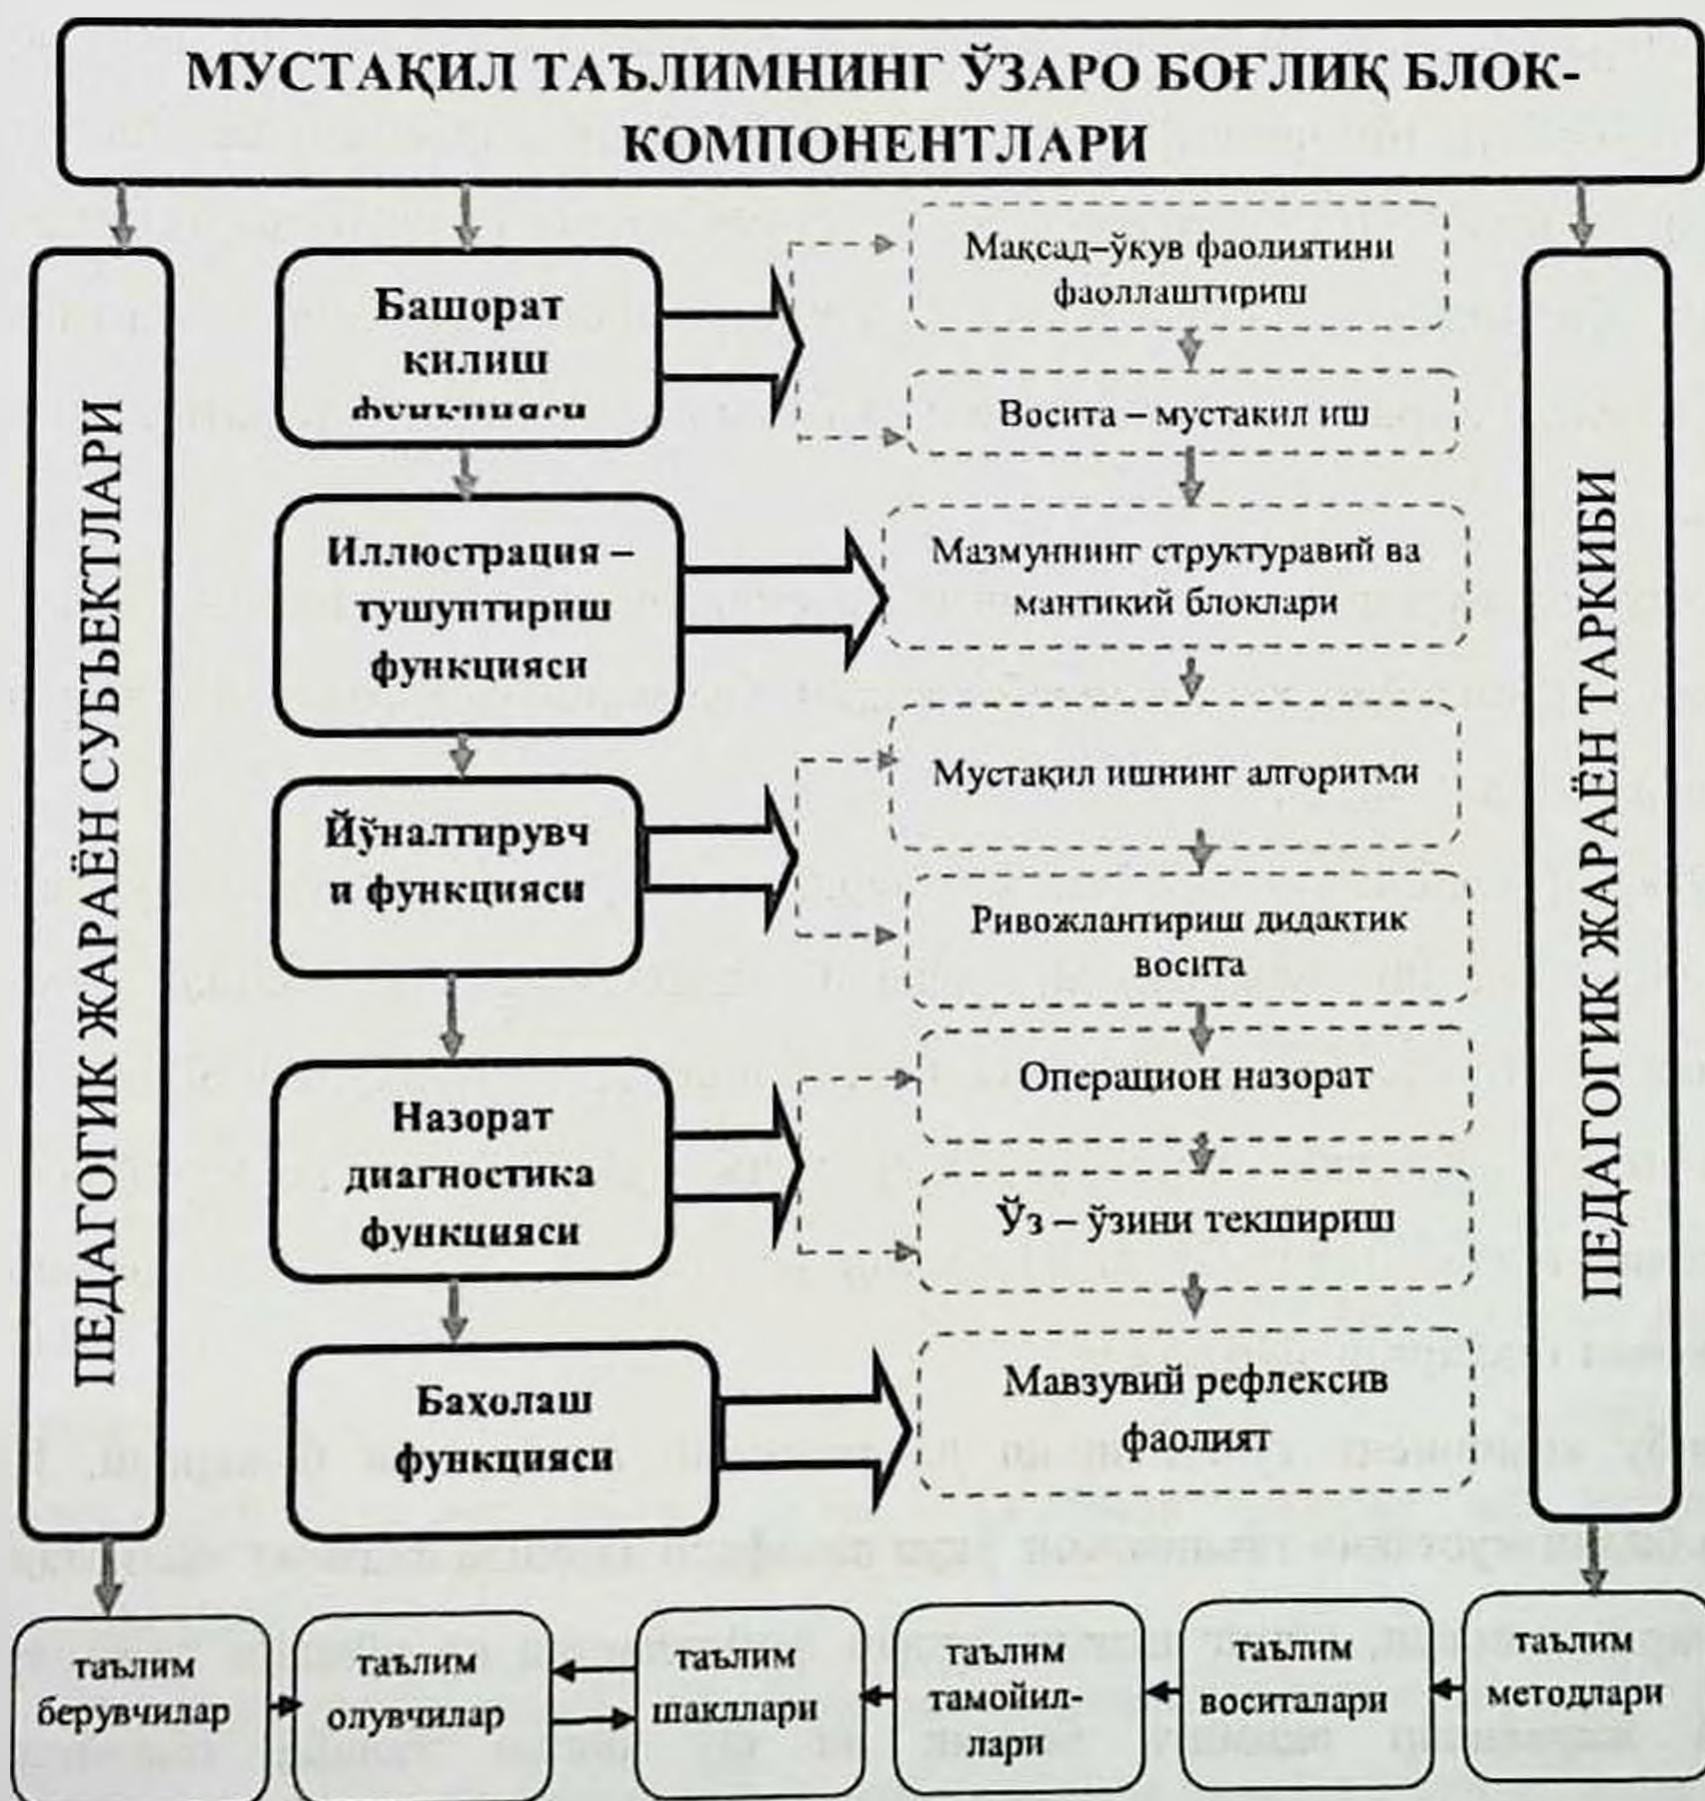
МУСТАҚИЛ ТАЪЛИМНИНГ ЎЗАРО БОҒЛИҚ БЛОК-КОМПОНЕНТЛАРИ

ПЕДАГОГИК ЖАРАЁН СУБЪЕКТЛАРИ

Башорат килиш функцияси

Иллюстрация – тушунтириш функцияси

Йўналтирувчи функцияси

Назорат диагностика функцияси

Баҳолаш функцияси

Мақсад–ўкув фаолиятини фаоллаштириш

Восита – мустакил иш

Мазмуннинг структуравий ва мантикий блоклари

Мустақил ишнинг алгоритми

Ривожлантириш дидактик восита

Операцион назорат

Ўз – ўзини текшириш

Мавзувий рефлексив фаолият

ПЕДАГОГИК ЖАРАЁН ТАРКИБИ

таълим берувчилар

таълим олувчилар

таълим шакллари

таълим тамойил-лари

таълим воситалари

таълим методлари